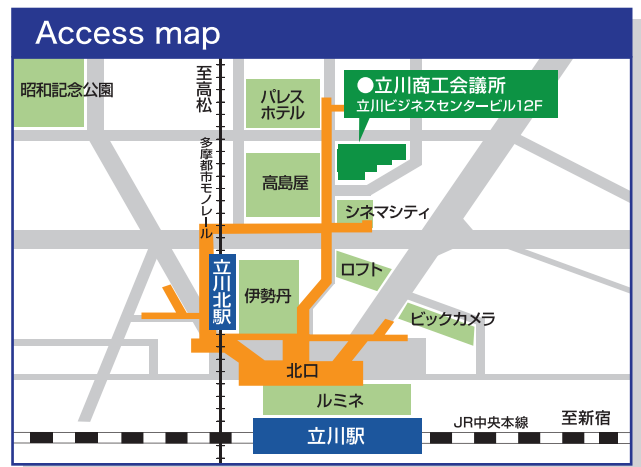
Access map

昭和記念公園

至高松

多摩都市モノレール

パレスホテル

●立川商工会議所
立川ビジネスセンタービル12F

高島屋

シネマシティ

立川北駅

伊勢丹

ロフト

ビックカメラ

北口

ルミネ

JR中央本線

至新宿

立川駅